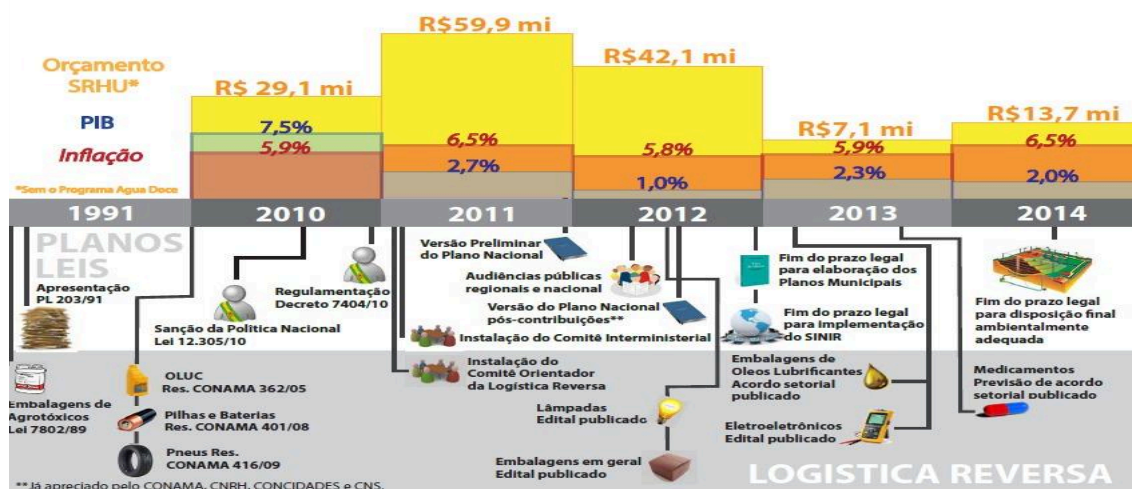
Orçamento SRHU*

PIB

Inflação

*Sem o Programa Agua Doce

R$ 29,1 mi
7,5%
5,9%

R$59,9 mi
6,5%
2,7%

R$42,1 mi
5,8%
1,0%

R$7,1 mi
5,9%
2,3%

R$13,7 mi
6,5%
2,0%

1991
2010
2011
2012
2013
2014

PLANOS
LEIS

Apresentação PL 203/91

Sanção da Política Nacional Lei 12.305/10

Regulamentação Decreto 7404/10

Versão Preliminar do Plano Nacional

Audiências públicas regionais e nacional

Versão do Plano Nacional pós-contribuições**

Instalação do Comitê Interministerial

Fim do prazo legal para elaboração dos Planos Municipais

Fim do prazo legal para implementação do SINIR

Fim do prazo legal para disposição final ambientalmente adequada

Embalagens de Agrotóxicos Lei 7802/89

OLUC Res. CONAMA 362/05

Pilhas e Baterias Res. CONAMA 401/08

Pneus Res. CONAMA 416/09

Instalação do Comitê Orientador da Logística Reversa

Lâmpadas Edital publicado

Embalagens em geral Edital publicado

Embalagens de Oleos Lubrificantes Acordo setorial publicado

Eletroeletrônicos Edital publicado

Medicamentos Previsão de acordo setorial publicado

LOGISTICA REVERSA

** Já apreciado pelo CONAMA, CNRH, CONCIDADES e CNS.